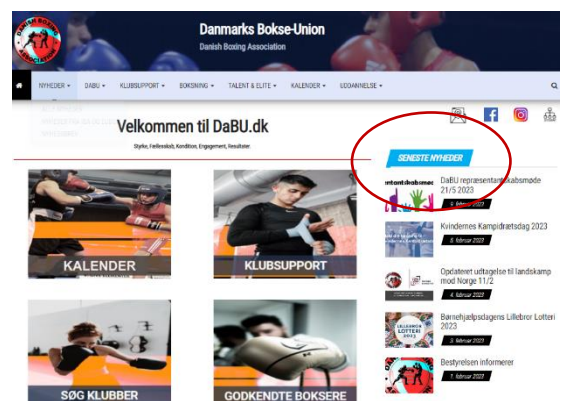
Danish Boxing Union

Danmarks Bokse-Union
Danish Boxing Association

NYHEDER ▾ DABU ▾ KLUBSUPPORT ▾ BOKSNING ▾ TALENT & ELITE ▾ KALENDER ▾ UDDANNELSE ▾

Velkommen til DaBU.dk
Styrke, Fællesskab, Kondition, Engagement, Resultater.

KALENDER

KLUBSUPPORT

SØG KLUBBER

GODKENDTE BOKSERE

SENESTE NYHEDER

DaBU repræsentantskabsmøde 21/5 2023
9. februar 2023

Kvindernes Kampidrætsdag 2023
8. februar 2023

Opdateret udtagelse til landskamp mod Norge 11/2
4. februar 2023

Børnehjælpsdagens Lillebror Lotteri 2023
3. februar 2023

Bestyrelsen informerer
1. februar 2023